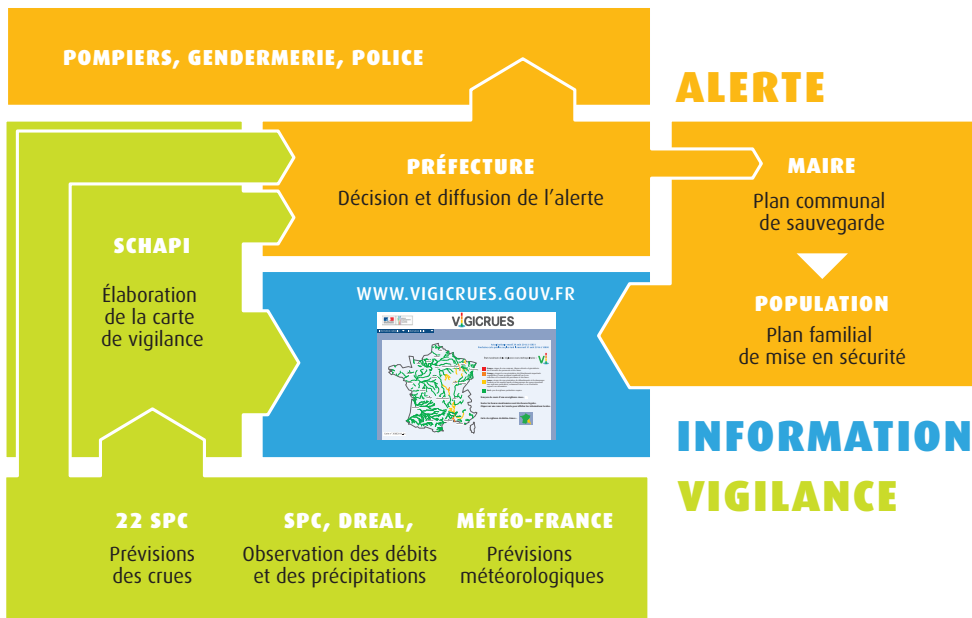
POMPIERS, GENDERMERIE, POLICE

ALERTE

PRÉFECTURE
Décision et diffusion de l'alerte

MAIRE
Plan communal de sauvegarde

SCHAPI
Élaboration de la carte de vigilance

WWW.VIGICRUES.GOUV.FR

VIGICRUES

POPULATION
Plan familial de mise en sécurité

INFORMATION

VIGILANCE

22 SPC
Prévisions des crues

SPC, DREAL,
Observation des débits et des précipitations

MÉTÉO-FRANCE
Prévisions météorologiques